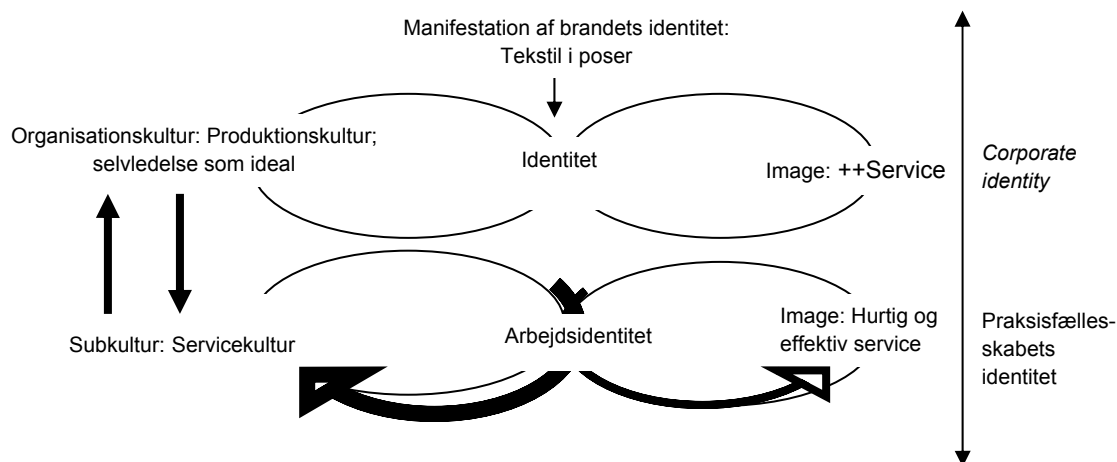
Manifestation af brandets identitet:
Tekstil i poser

Organisationskultur: Produktionskultur; selvledelse som ideal

Identitet

Image: ++Service

*Corporate identity*

Subkultur: Servicekultur

Arbejdsidentitet

Image: Hurtig og effektiv service

Praksisfællesskabets identitet